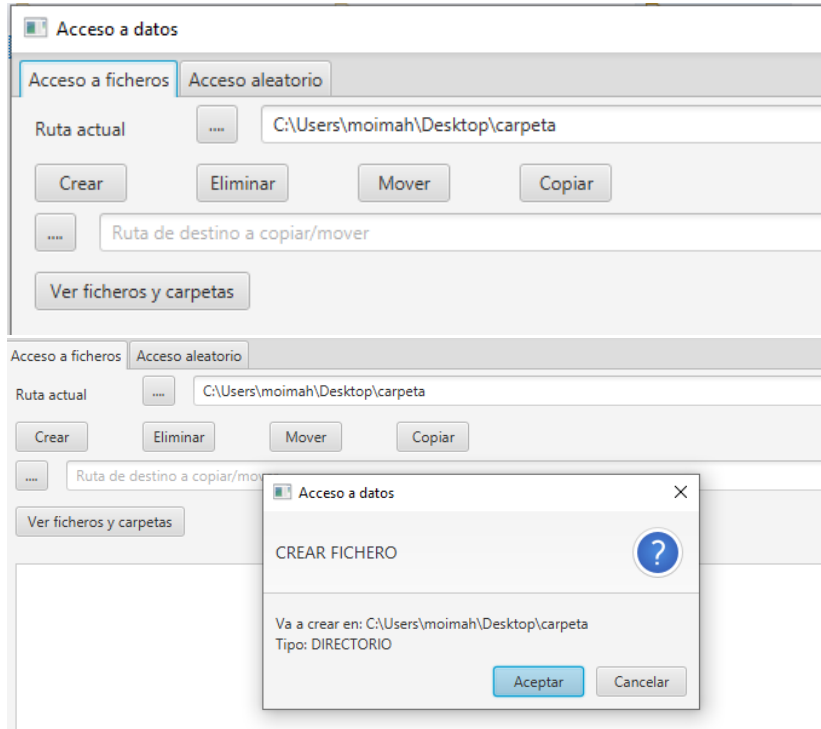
Acceso a datos

Acceso a ficheros | Acceso aleatorio

Ruta actual ..... C:\Users\moimah\Desktop\carpeta

Crear Eliminar Mover Copiar

..... Ruta de destino a copiar/mover

Ver ficheros y carpetas

Acceso a ficheros | Acceso aleatorio

Ruta actual ..... C:\Users\moimah\Desktop\carpeta

Crear Eliminar Mover Copiar

..... Ruta de destino a copiar/mov

Ver ficheros y carpetas

Acceso a datos ×

CREAR FICHERO

Va a crear en: C:\Users\moimah\Desktop\carpeta
Tipo: DIRECTORIO

Aceptar Cancelar